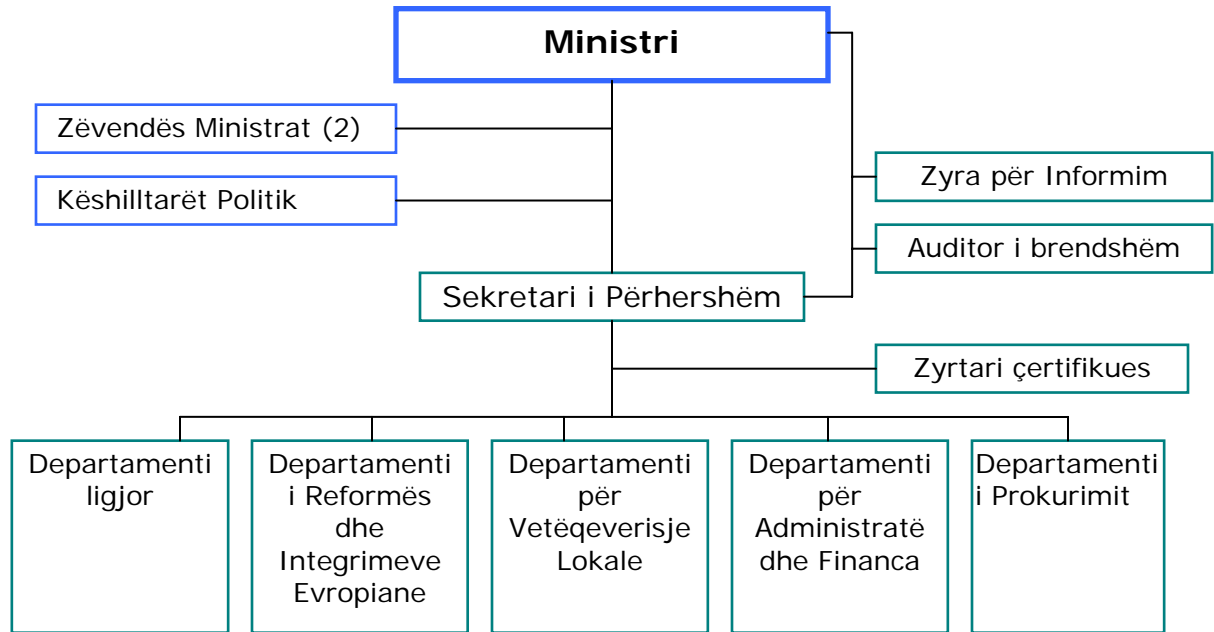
Ministri

Zëvendës Ministrat (2)

Këshilltarët Politik

Zyra për Informim

Auditor i brendshëm

Sekretari i Përhershëm

Zyrtari çertifikues

Departamenti ligjor

Departamenti i Reformës dhe Integrimeve Evropiane

Departamenti për Vetëqeverisje Lokale

Departamenti për Administratë dhe Financa

Departamenti i Prokurimit